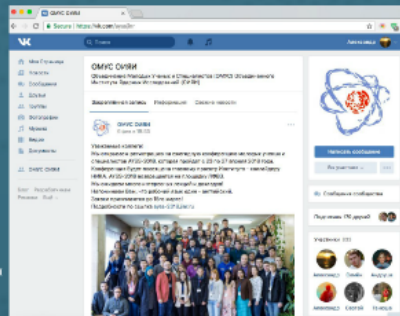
ОМУС ОИЯИ

Secure | https://vk.com/omusjinr

Поиск

Александр

Моя Страница
Новости
Сообщения
Друзья
Группы
Фотографии
Музыка
Видео
Документы
ОМУС ОИЯИ

Блог Разработчикам Реклама Ещё

ОМУС ОИЯИ

Объединение Молодых Ученых и Специалистов (ОМУС) Объединенного Института Ядерных Исследований (ОИЯИ)

Закреплённая запись Информация Свежие новости

ОМУС ОИЯИ

Уважаемые коллеги!
Мы открываем регистрацию на конференцию молодых ученых и специалистов AYSS-2018, которая пройдет с 23 по 27 апреля 2018 года.
Конференция будет проходить в Дубне, ОИЯИ. AYSS-2018 пройдет на площадке ЛИФЭ.
Мы ждем вас с интересными докладами!
Заявки принимаются до 30-го марта!
Подробности по ссылке

Написать сообщение

Вы участник

Сообщество

Подписаны 15 друзей

Участники

Александр Андрей Андрей Александр Сергей Наталья